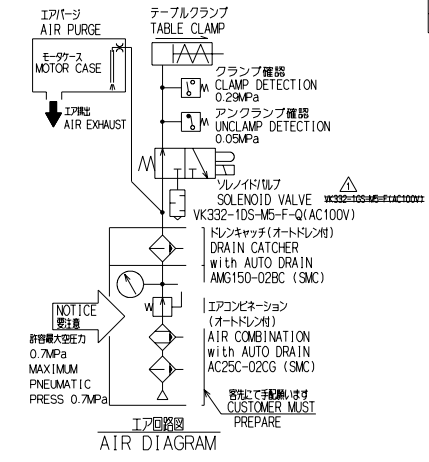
エアパージ
AIR PURGE

モータケース
MOTOR CASE

エア排出
AIR EXHAUST

テーブルクランプ
TABLE CLAMP

クランプ確認
CLAMP DETECTION
0.29MPa

アンクランプ確認
UNCLAMP DETECTION
0.05MPa

ソレノイドバルブ
SOLENOID VALVE
1
VK332-1DS-M5-F(AC100V)
VK332-1DS-M5-F-Q(AC100V)

ドレンキャッチ(オートドレン付)
DRAIN CATCHER
with AUTO DRAIN
AMG150-02BC (SMC)

エアコンビネーション
(オートドレン付)
AIR COMBINATION
with AUTO DRAIN
AC25C-02CG (SMC)

NOTICE
要注意

許容最大空圧力
0.7MPa
MAXIMUM
PNEUMATIC
PRESS 0.7MPa

客先にて手配願います
CUSTOMER MUST
PREPARE

エア回路図
AIR DIAGRAM